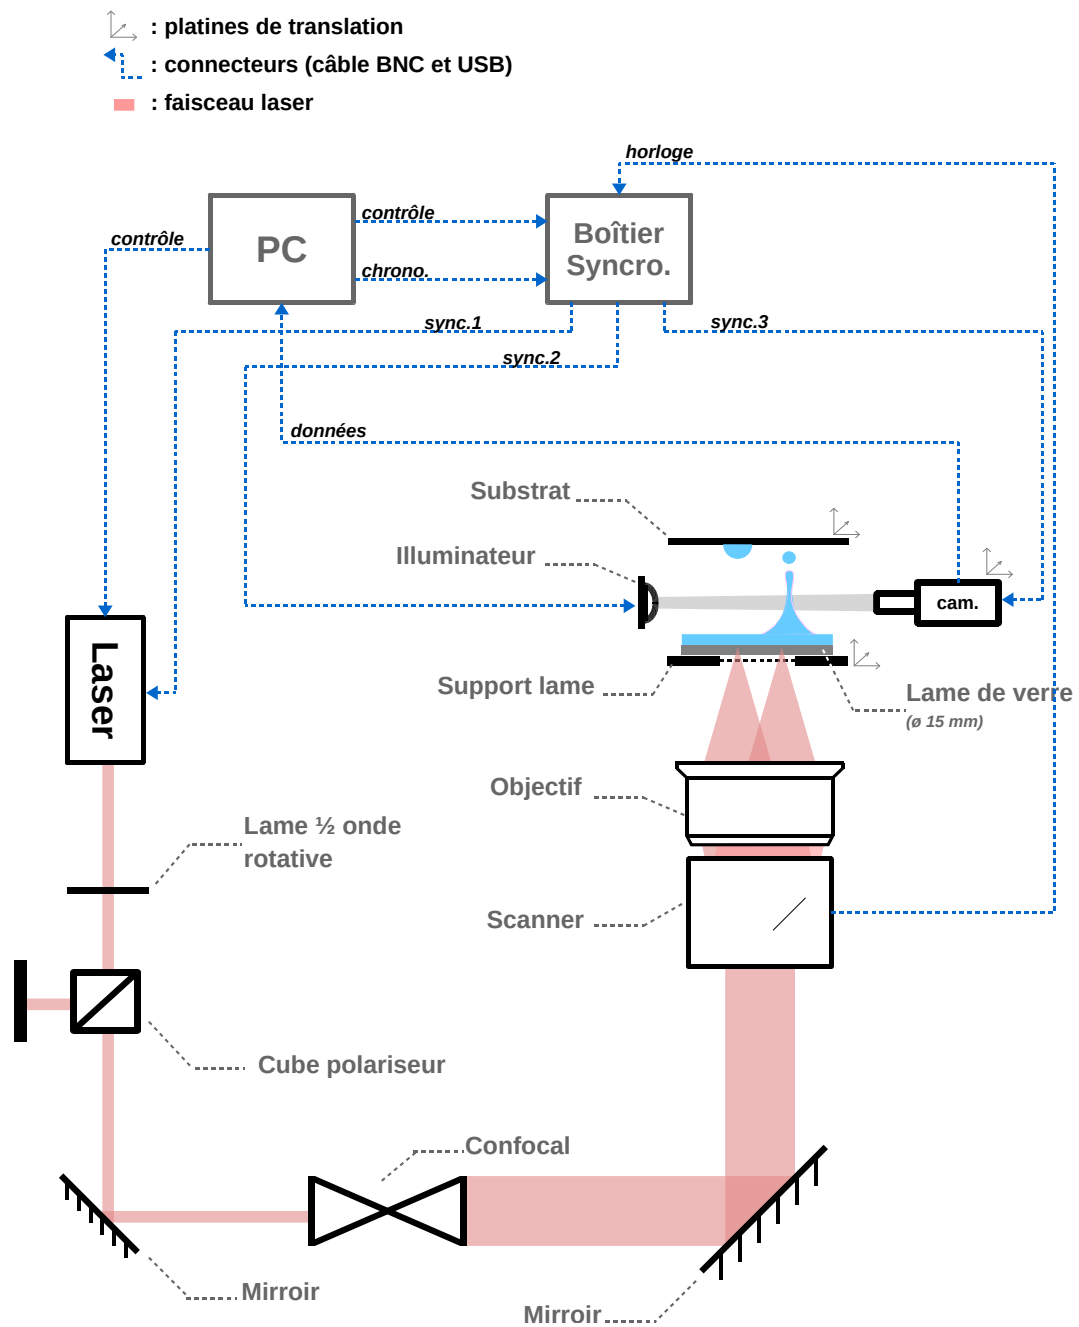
: platines de translation
: connecteurs (câble BNC et USB)
: faisceau laser

horloge

PC

contrôle

chrono.

Boîtier Syncro.

contrôle

sync.1

sync.2

sync.3

données

Substrat

Illuminateur

cam.

Laser

Support lame

Lame de verre
(ø 15 mm)

Objectif

Lame ½ onde rotative

Scanner

Cube polariseur

Confocal

Mirroir

Mirroir